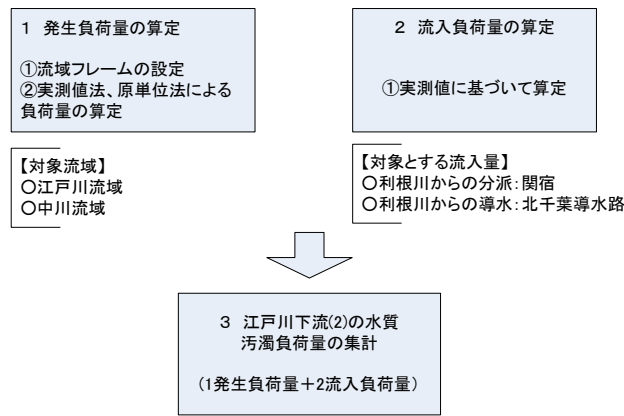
1 発生負荷量の算定

①流域フレームの設定
②実測値法、原単位法による負荷量の算定

2 流入負荷量の算定

①実測値に基づいて算定

【対象流域】
〇江戸川流域
〇中川流域

【対象とする流入量】
〇利根川からの分派：関宿
〇利根川からの導水：北千葉導水路

3 江戸川下流(2)の水質汚濁負荷量の集計

（1発生負荷量＋2流入負荷量）